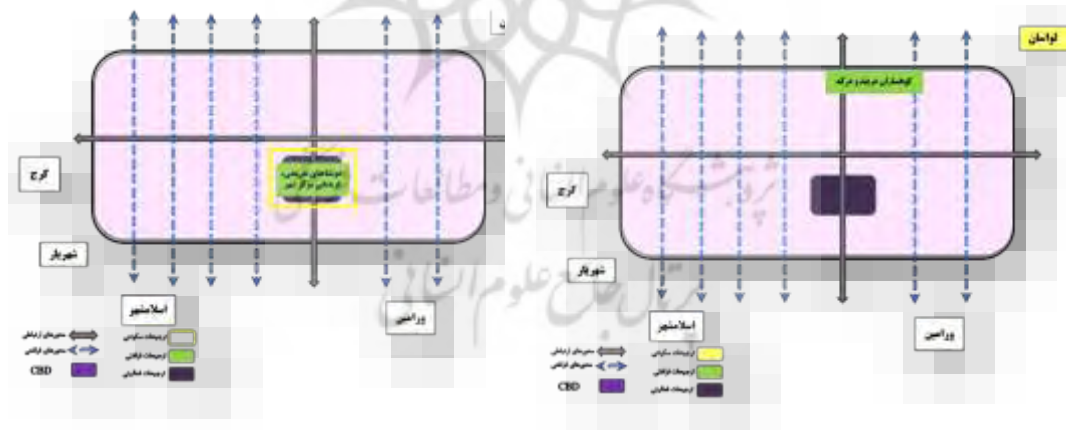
لواسان

کوهستان مرتبط مرکز

کرج

شهریار

اسلامشهر

ورامین

محورهای ارتباطی
محورهای فراغتی
CBD

فرصت‌های سکونتی
فرصت‌های فراغتی
فرصت‌های فعالیتی

د

توسعه‌های مرتبط، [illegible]

کرج

شهریار

اسلامشهر

ورامین

محورهای ارتباطی
محورهای فراغتی
CBD

فرصت‌های سکونتی
فرصت‌های فراغتی
فرصت‌های فعالیتی

پژوهشگاه علوم انسانی و مطالعات فرهنگی
پرتال جامع علوم انسانی